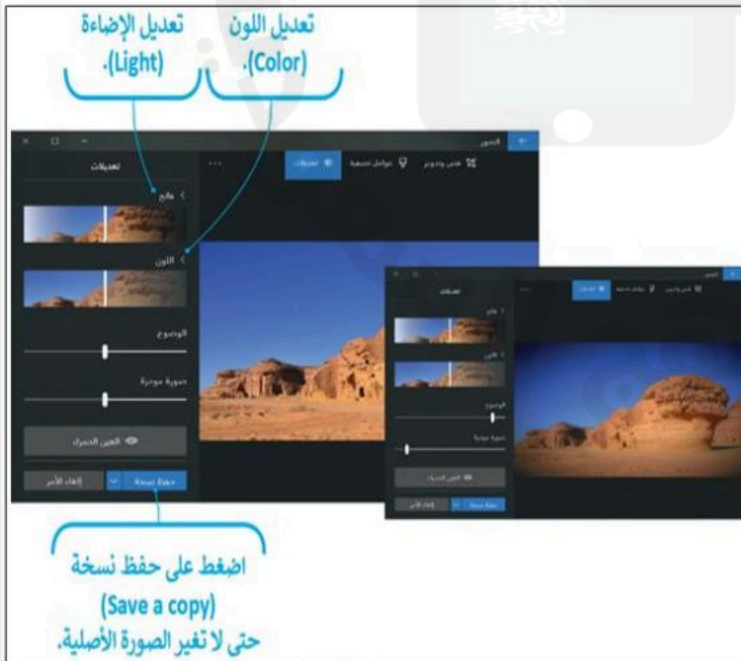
تعديل الإضاءة (Light).

تعديل اللون (Color).

الصور

قص وتدوير

عوامل تصفية

تعديلات

تعديلات

ضوء

اللون

الوضوح

صورة مموهة

العين الحمراء

حفظ نسخة

إلغاء الأمر

اضغط على حفظ نسخة (Save a copy) حتى لا تغير الصورة الأصلية.